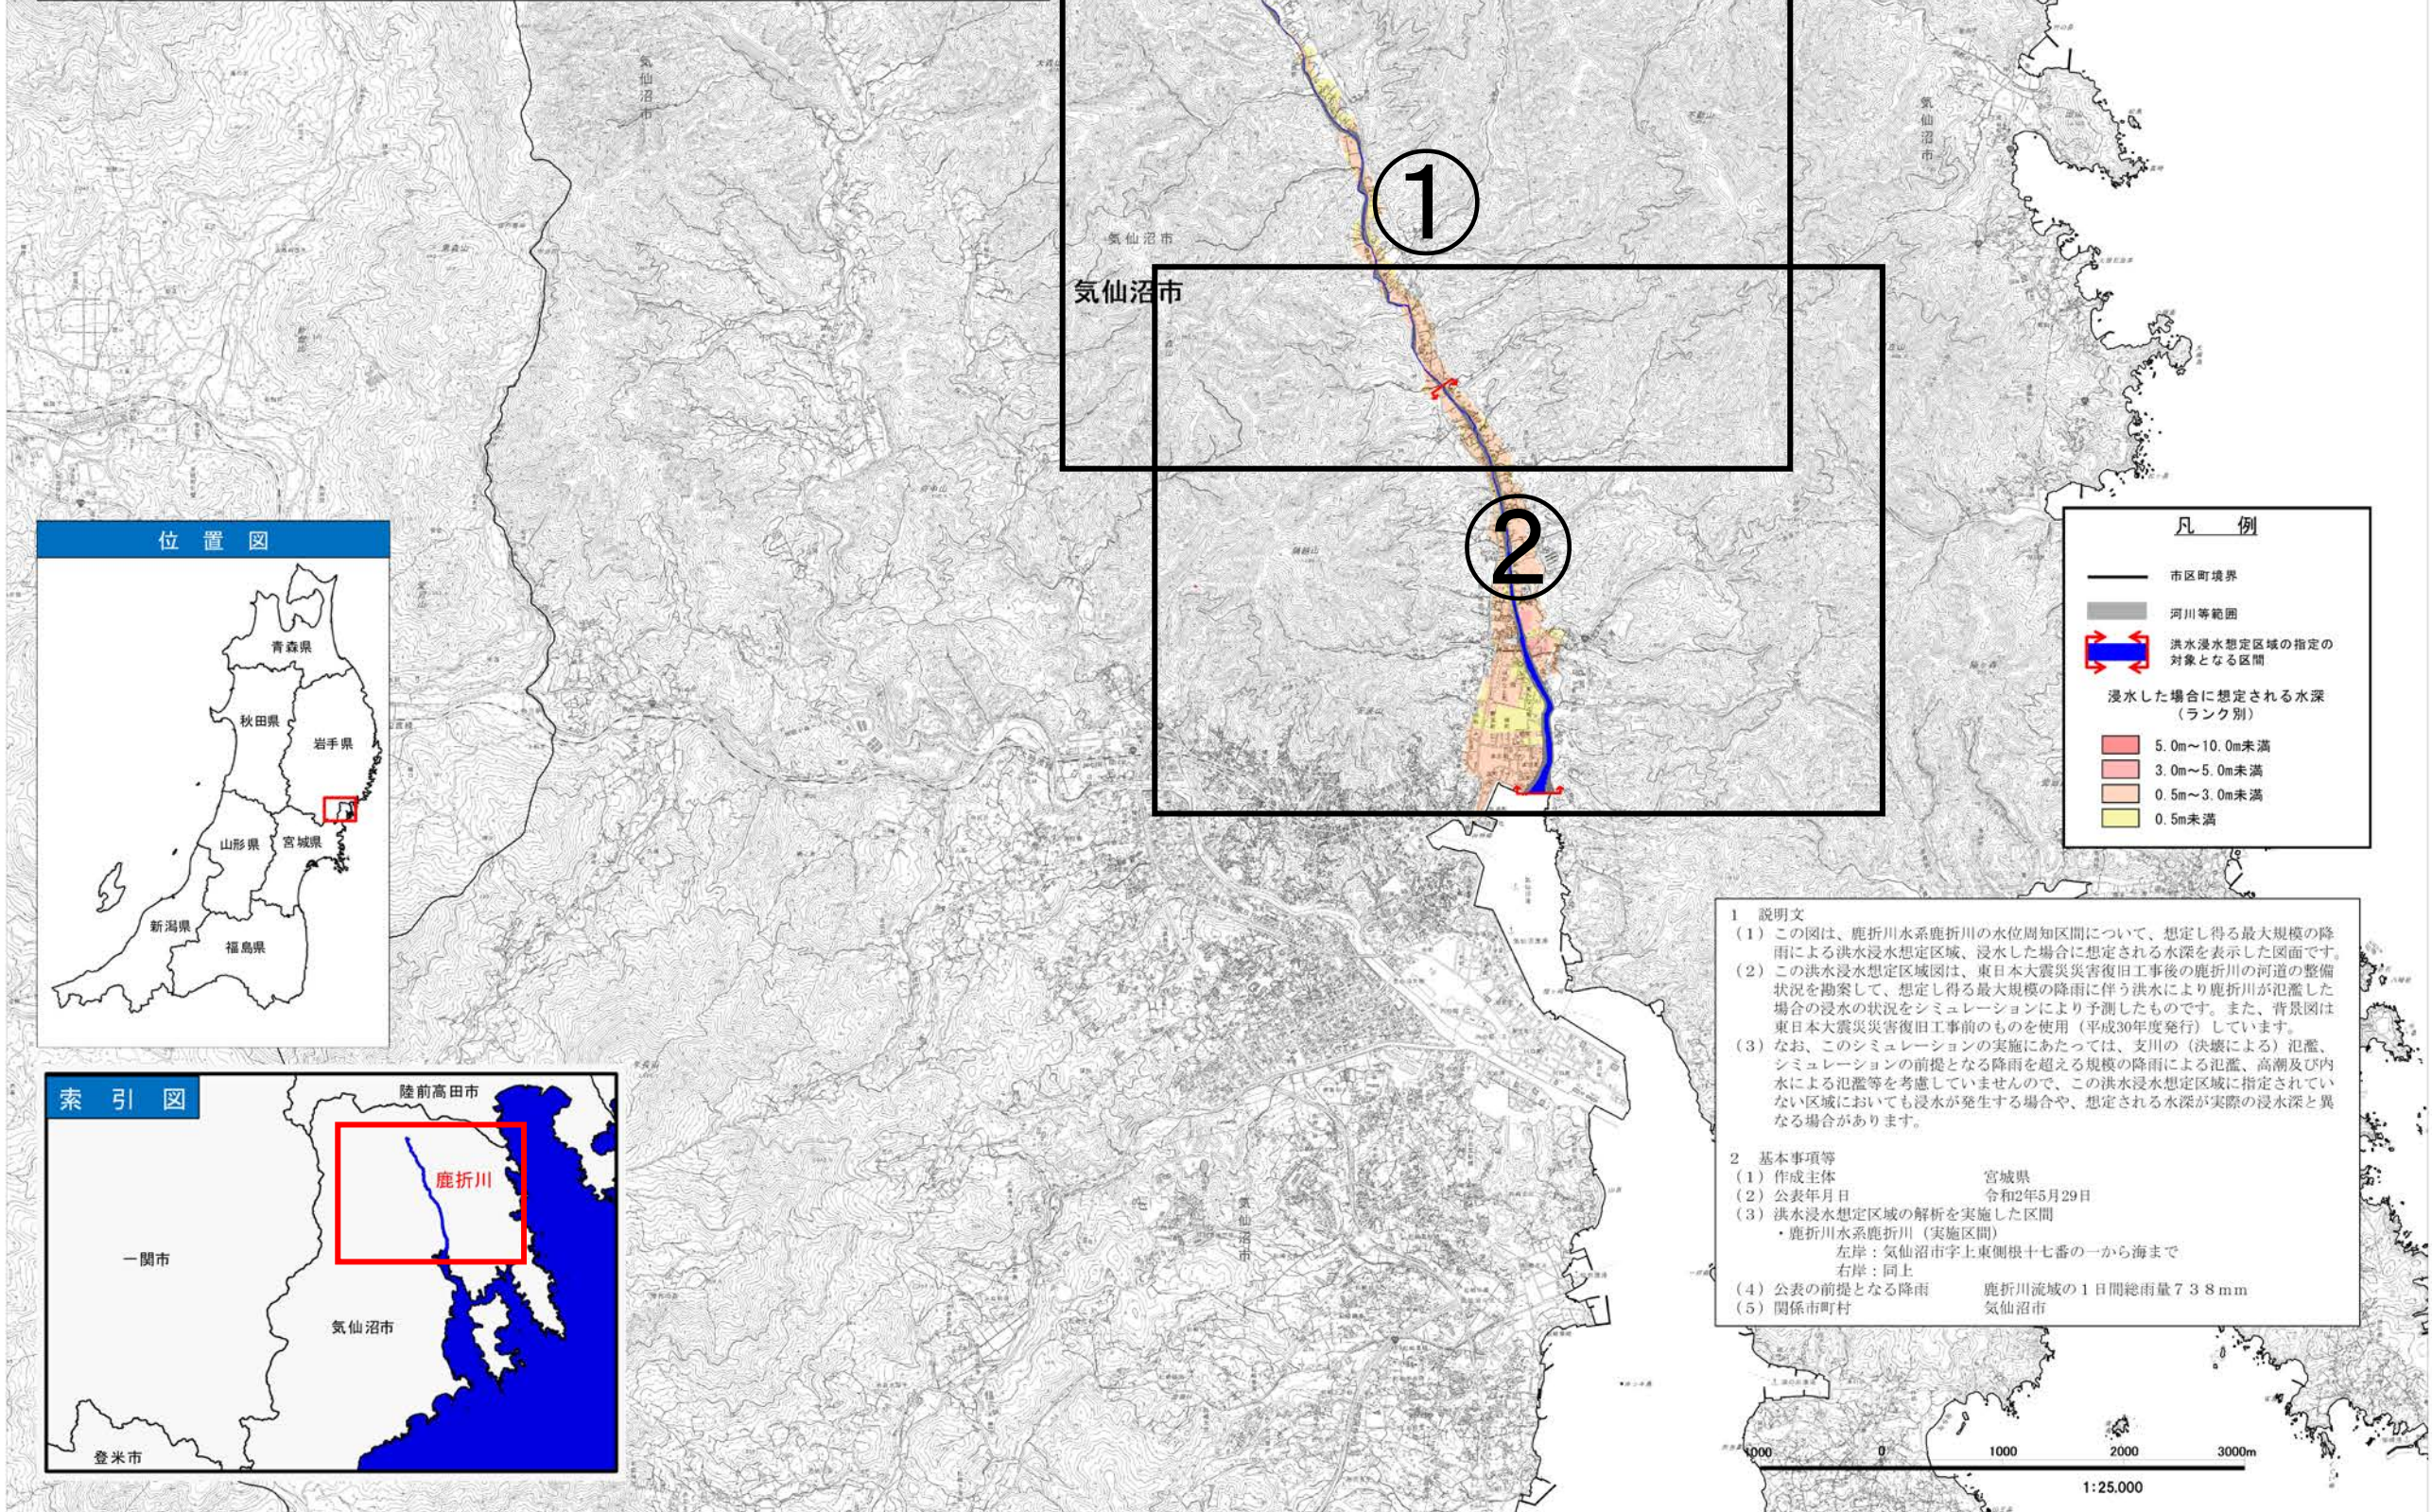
気仙沼市

気仙沼市

気仙沼市

気仙沼市

①

②

位 置 図

青森県

秋田県

岩手県

山形県

宮城県

新潟県

福島県

索 引 図

陸前高田市

鹿折川

一関市

気仙沼市

登米市

凡 例

市区町境界

河川等範囲

洪水浸水想定区域の指定の対象となる区間

浸水した場合に想定される水深（ランク別）

5.0m～10.0m未満

3.0m～5.0m未満

0.5m～3.0m未満

0.5m未満

1 説明文
（1）この図は、鹿折川水系鹿折川の水位周知区間について、想定し得る最大規模の降雨による洪水浸水想定区域、浸水した場合に想定される水深を表示した図面です。
（2）この洪水浸水想定区域図は、東日本大震災災害復旧工事後の鹿折川の河道の整備状況を勘案して、想定し得る最大規模の降雨に伴う洪水により鹿折川が氾濫した場合の浸水の状況をシミュレーションにより予測したものです。また、背景図は東日本大震災災害復旧工事前のものを使用（平成30年度発行）しています。
（3）なお、このシミュレーションの実施にあたっては、支川の（決壊による）氾濫、シミュレーションの前提となる降雨を超える規模の降雨による氾濫、高潮及び内水による氾濫等を考慮していませんので、この洪水浸水想定区域に指定されていない区域においても浸水が発生する場合や、想定される水深が実際の浸水深と異なる場合があります。

2 基本事項等
（1）作成主体 宮城県
（2）公表年月日 令和2年5月29日
（3）洪水浸水想定区域の解析を実施した区間
・鹿折川水系鹿折川（実施区間）
左岸：気仙沼市字上東側根十七番の一から海まで
右岸：同上
（4）公表の前提となる降雨 鹿折川流域の1日間総雨量738mm
（5）関係市町村 気仙沼市

1000 0 1000 2000 3000m

1:25,000